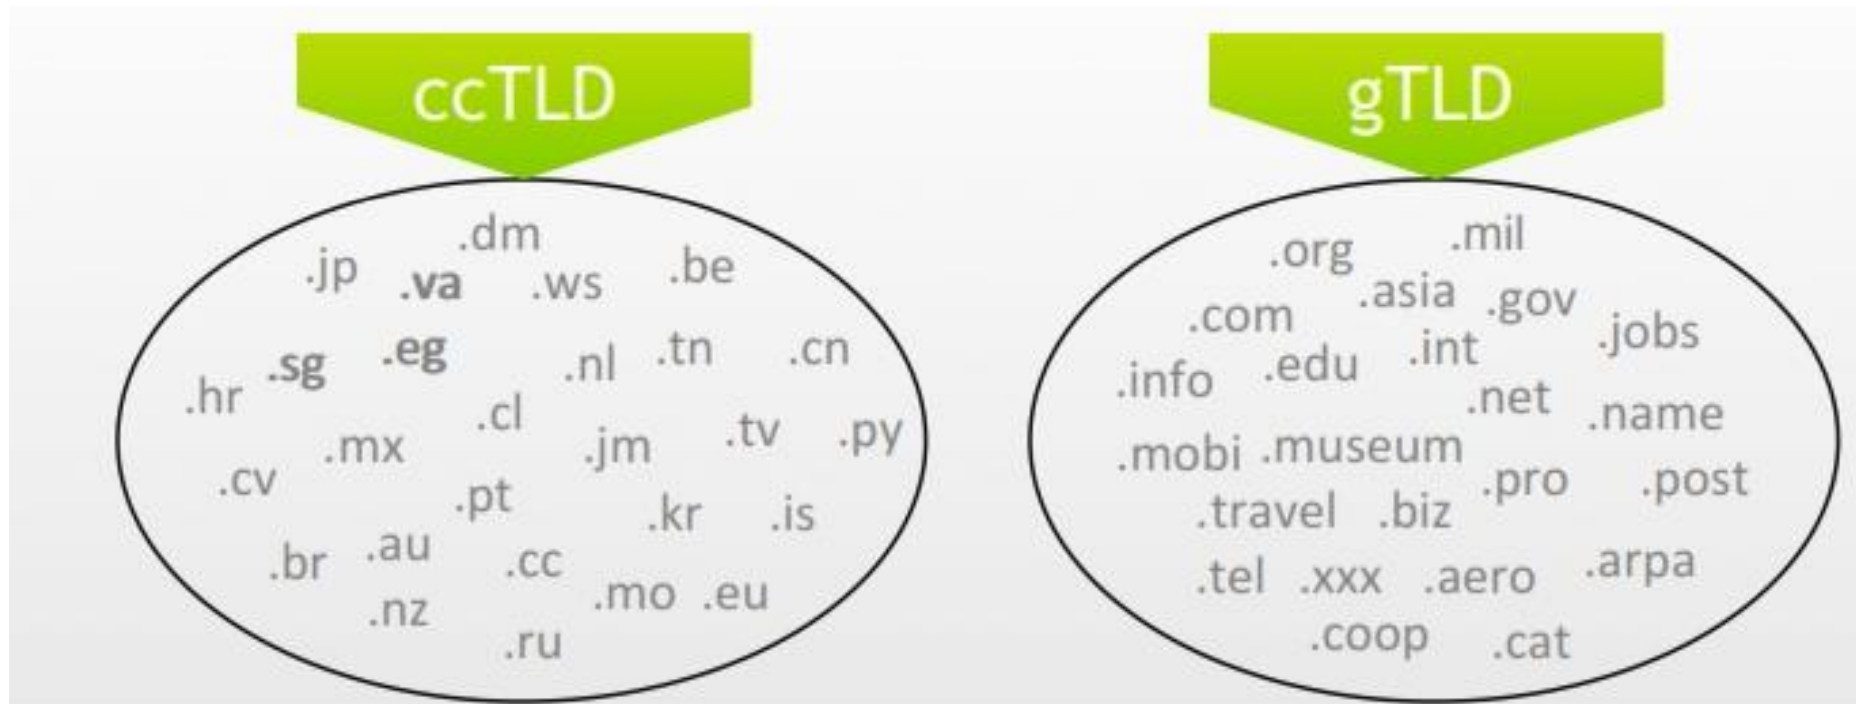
ccTLD

.dm
.jp .va .ws .be
.sg .eg .nl .tn .cn
.hr .cl .tv .py
.mx .jm
.cv .pt .kr .is
.br .au .cc
.nz .mo .eu
.ru

gTLD

.org .mil
.com .asia .gov .jobs
.info .edu .int
.net .name
.mobi .museum
.travel .biz .pro .post
.tel .xxx .aero .arpa
.coop .cat